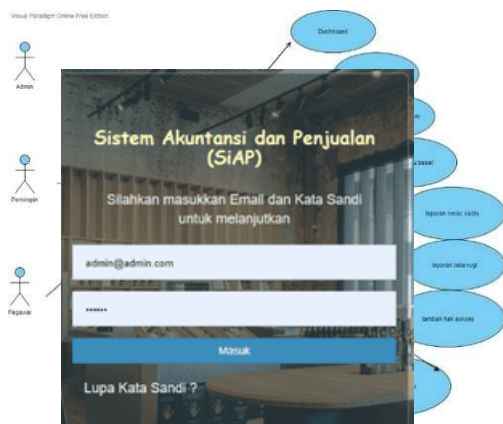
Visual Paradigm Online Free Edition

Admin

Pemimpin

Pegawai

Dashboard

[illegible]

u besar

laporan neraca saldo

laporan laba rugi

tambah hak akses

Sistem Akuntansi dan Penjualan (SiAP)

Silahkan masukkan Email dan Kata Sandi untuk melanjutkan

admin@admin.com

•••••••

Masuk

Lupa Kata Sandi ?